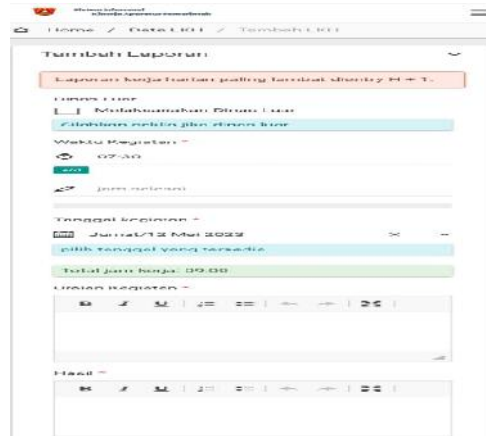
Home / Data LKH / Tambah LKH

Tambah Laporan

Laporan kerja harian paling lambat diisi H + 1.

Dinas Luar

Melaksanakan Dinas Luar

Pilih ini jika dinas luar

Waktu Kegiatan *

07:30

jam selesai

Tanggal kegiatan *

Jumat/12 Mei 2023

pilih tanggal yang tersedia

Total jam kerja: 00:00

Uraian Kegiatan *

B I U

Hasil *

B I U